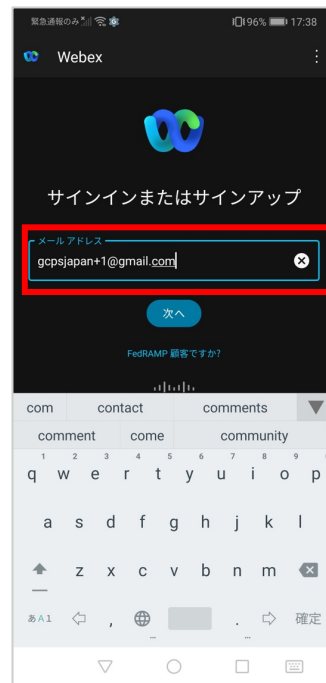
緊急通報のみ 96% 17:38

Webex

サインインまたはサインアップ

メールアドレス
gcpsjapan+1@gmail.com

次へ

FedRAMP 顧客ですか?

com contact comments
comment come community

1 2 3 4 5 6 7 8 9
q w e r t y u i o p
a s d f g h j k l
z x c v b n m
あA1 , . 確定